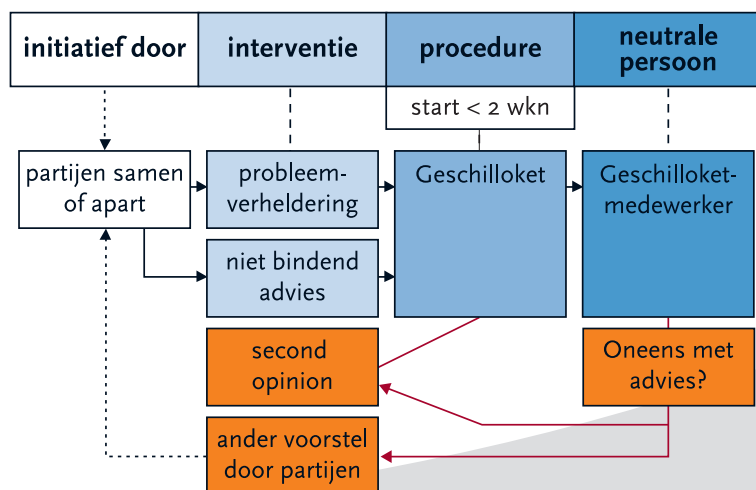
initiatief door

interventie

procedure

neutrale persoon

start < 2 wkn

partijen samen of apart

probleemverheldering

niet bindend advies

Geschilloket

Geschilloketmedewerker

second opinion

Oneens met advies?

ander voorstel door partijen